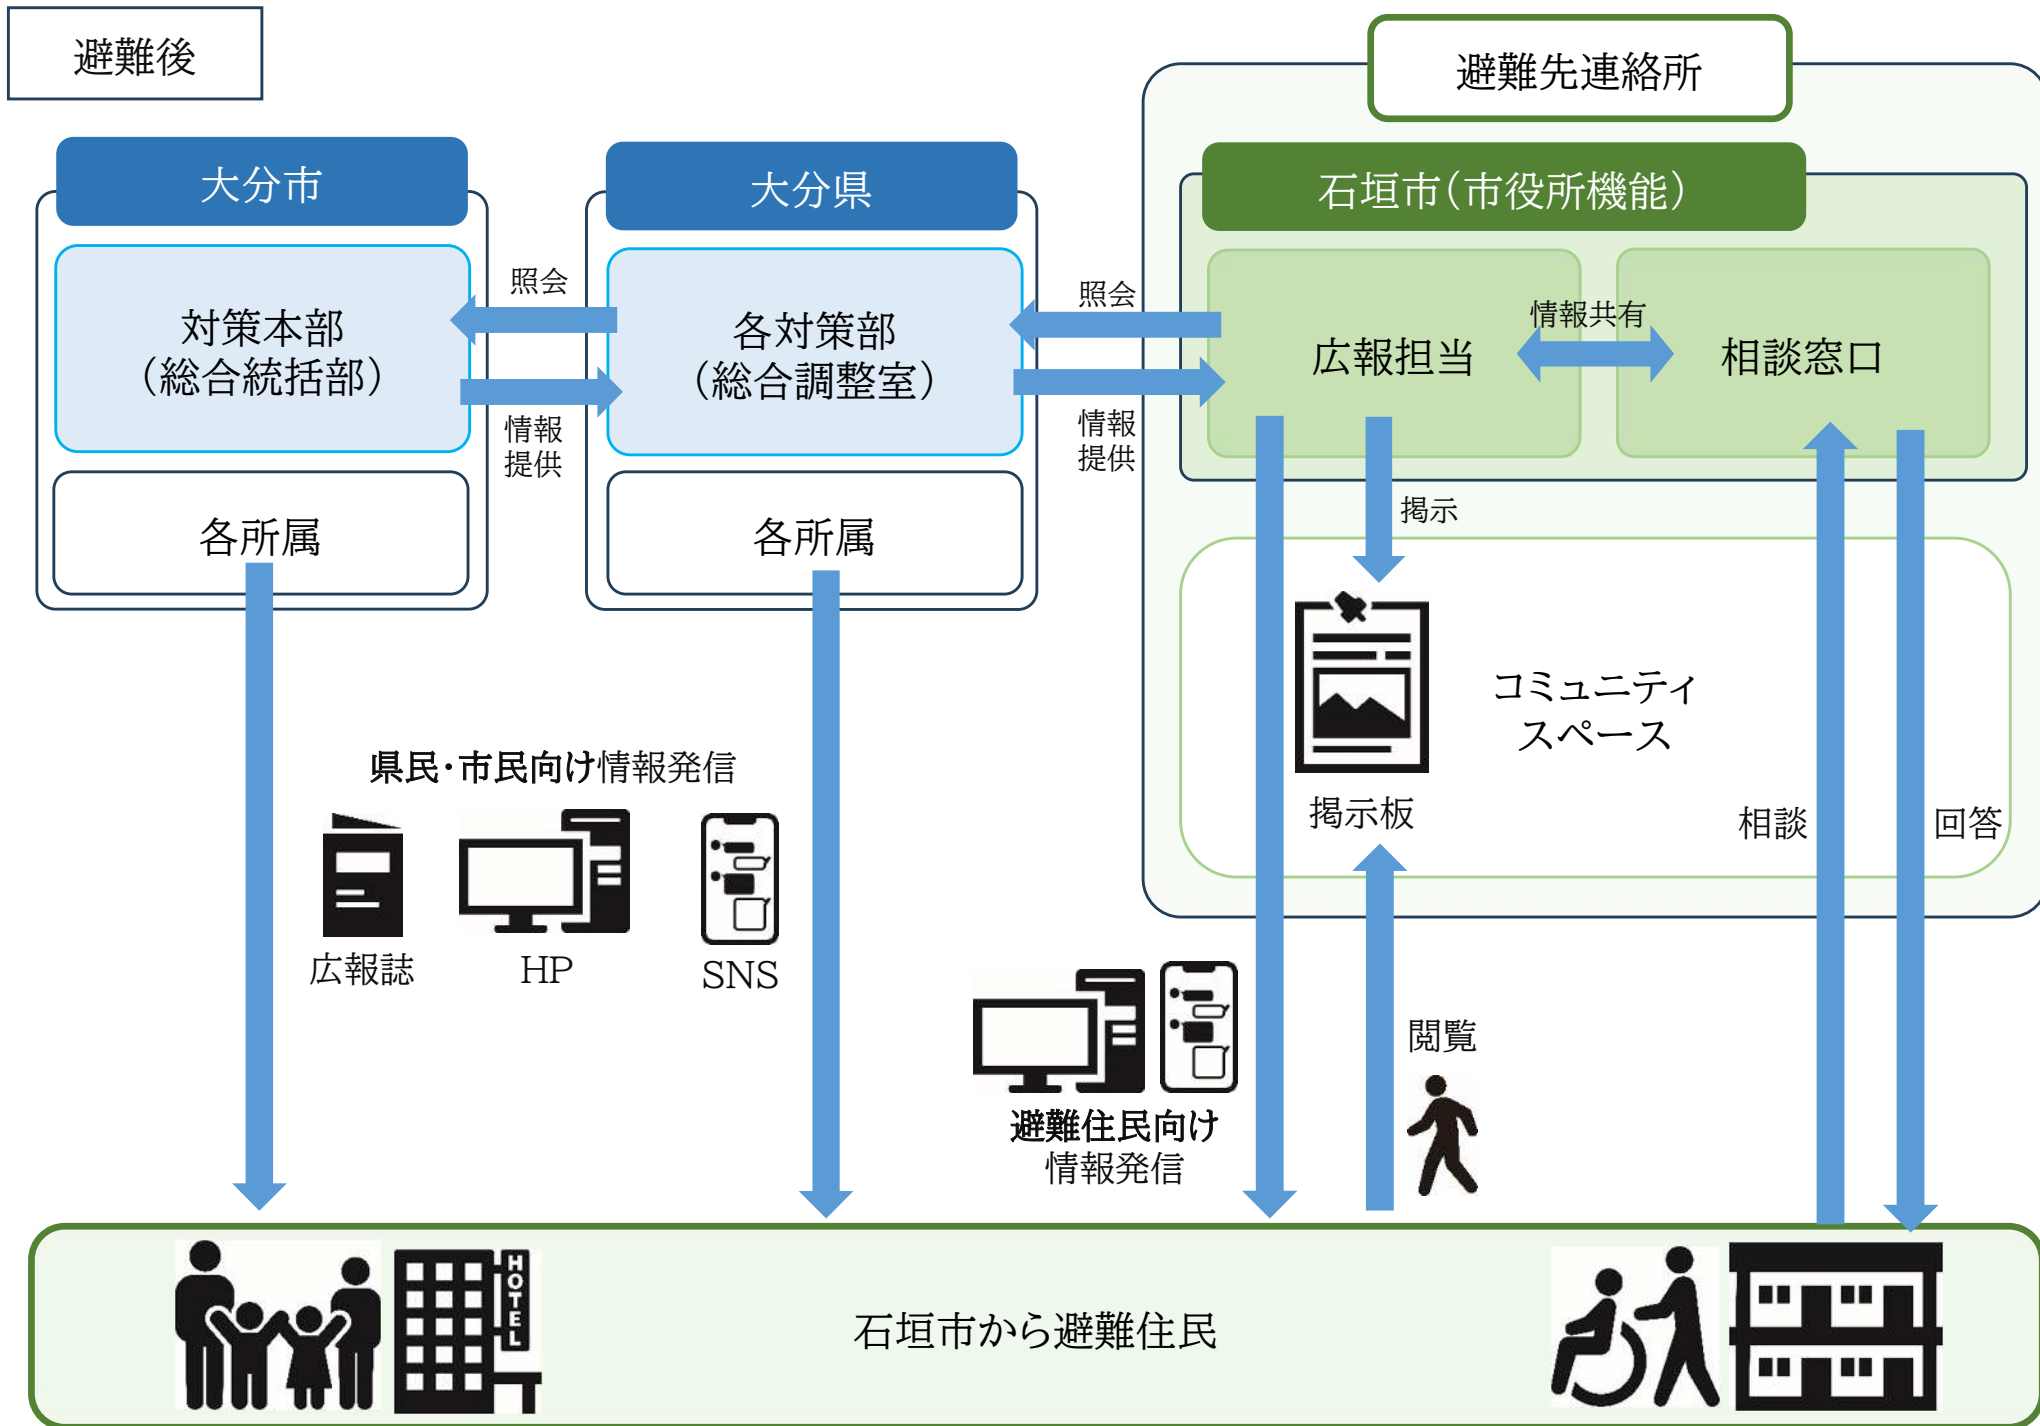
避難後

避難先連絡所

大分市

対策本部
（総合統括部）

各所属

照会

情報提供

大分県

各対策部
（総合調整室）

各所属

照会

情報提供

石垣市（市役所機能）

広報担当

情報共有

相談窓口

掲示

掲示板

コミュニティスペース

相談

回答

県民・市民向け情報発信

広報誌

HP

SNS

避難住民向け情報発信

閲覧

HOTEL

石垣市から避難住民